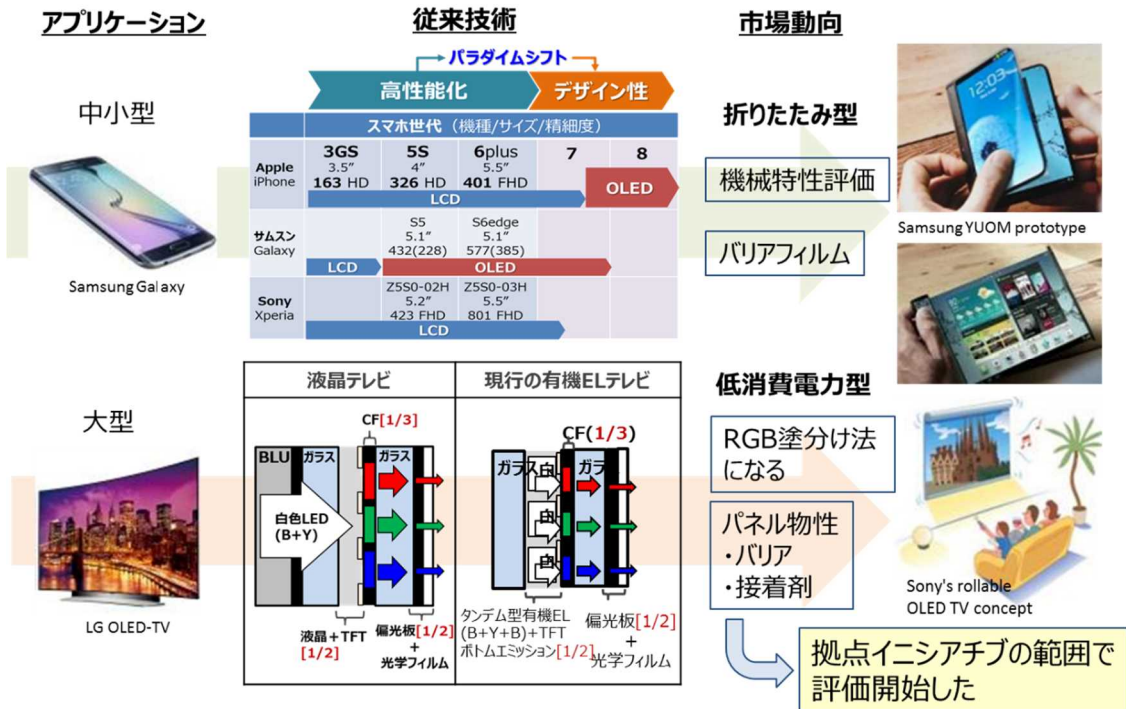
アプリケーション

従来技術

市場動向

中小型

Samsung Galaxy

パラダイムシフト

高性能化

デザイン性

| | スマホ世代（機種/サイズ/精細度） | | | | |
|---|---|---|---|---|---|
| | | | | | |
| Apple iPhone | 3GS 3.5″ 163 HD | 5S 4″ 326 HD | 6plus 5.5″ 401 FHD | 7 | 8 |
| | LCD | | | OLED | |
| サムスン Galaxy | | S5 5.1″ 432(228) | S6edge 5.1″ 577(385) | | |
| | LCD | OLED | | | |
| Sony Xperia | | Z5S0-02H 5.2″ 423 FHD | Z5S0-03H 5.5″ 801 FHD | | |
| | LCD | | | | |

折りたたみ型

機械特性評価

バリアフィルム

Samsung YUOM prototype

大型

LG OLED-TV

液晶テレビ

現行の有機ELテレビ

CF[1/3]

BLU

ガラス

白色LED (B+Y)

ガラス

液晶＋TFT [1/2]

偏光板[1/2] ＋ 光学フィルム

CF(1/3)

ガラス

白

白

白

ガラ

タンデム型有機EL (B+Y+B)+TFT ボトムエミッション[1/2]

偏光板[1/2] ＋ 光学フィルム

低消費電力型

RGB塗分け法になる

パネル物性
・バリア
・接着剤

Sony's rollable OLED TV concept

拠点イニシアチブの範囲で評価開始した